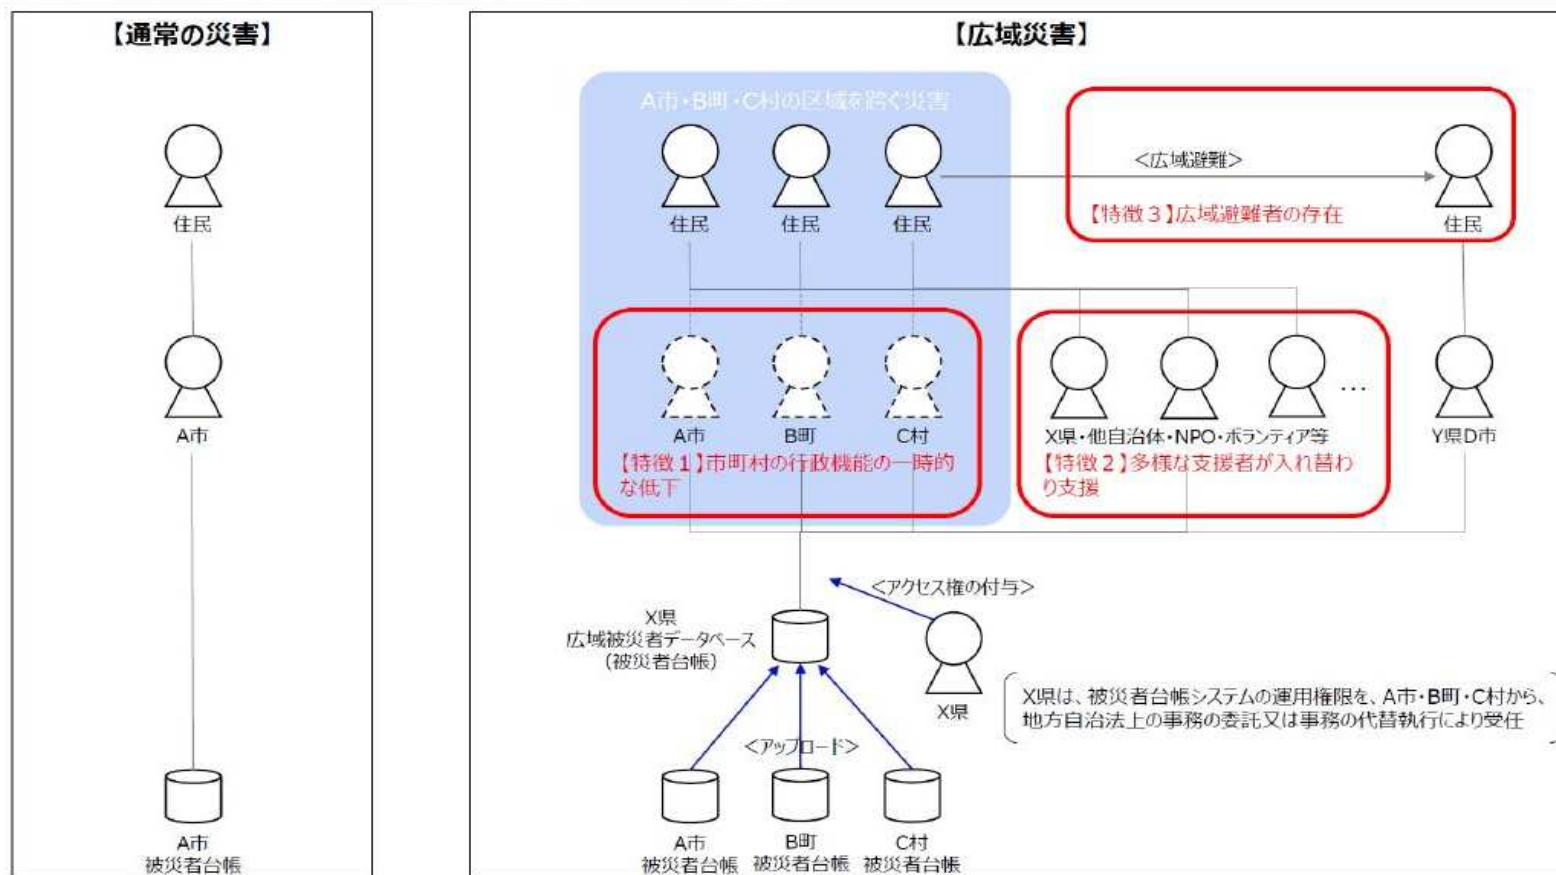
【通常の災害】

住民

A市

A市
被災者台帳

【広域災害】

A市・B町・C村の区域を跨ぐ災害

住民 住民 住民

<広域避難>

【特徴３】広域避難者の存在

住民

A市 B町 C村

【特徴１】市町村の行政機能の一時的な低下

X県・他自治体・NPO・ボランティア等 …

【特徴２】多様な支援者が入れ替わり支援

Y県D市

<アクセス権の付与>

X県
広域被災者データベース
（被災者台帳）

X県

X県は、被災者台帳システムの運用権限を、A市・B町・C村から、地方自治法上の事務の委託又は事務の代替執行により受任

<アップロード>

A市
被災者台帳

B町
被災者台帳

C村
被災者台帳